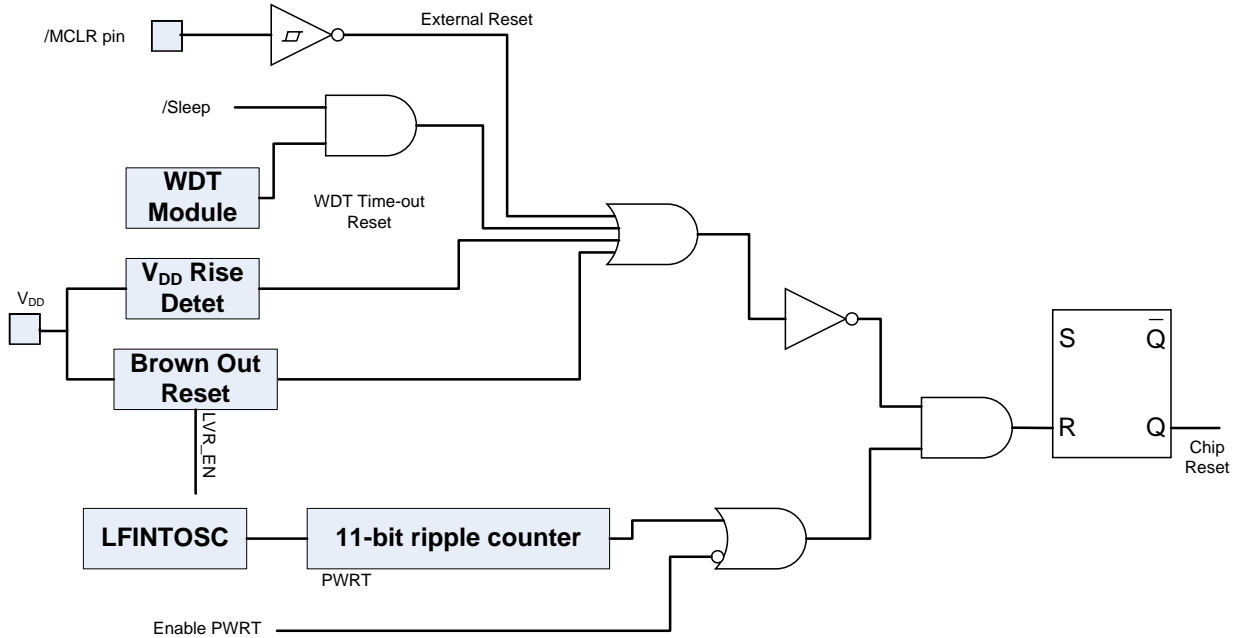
/MCLR pin

External Reset

/Sleep

WDT Module

WDT Time-out Reset

$V_{DD}$

$V_{DD}$ Rise Detet

Brown Out Reset

LVR_EN

S

$\overline{Q}$

R

Q

Chip Reset

LFINTOSC

11-bit ripple counter

PWRT

Enable PWRT